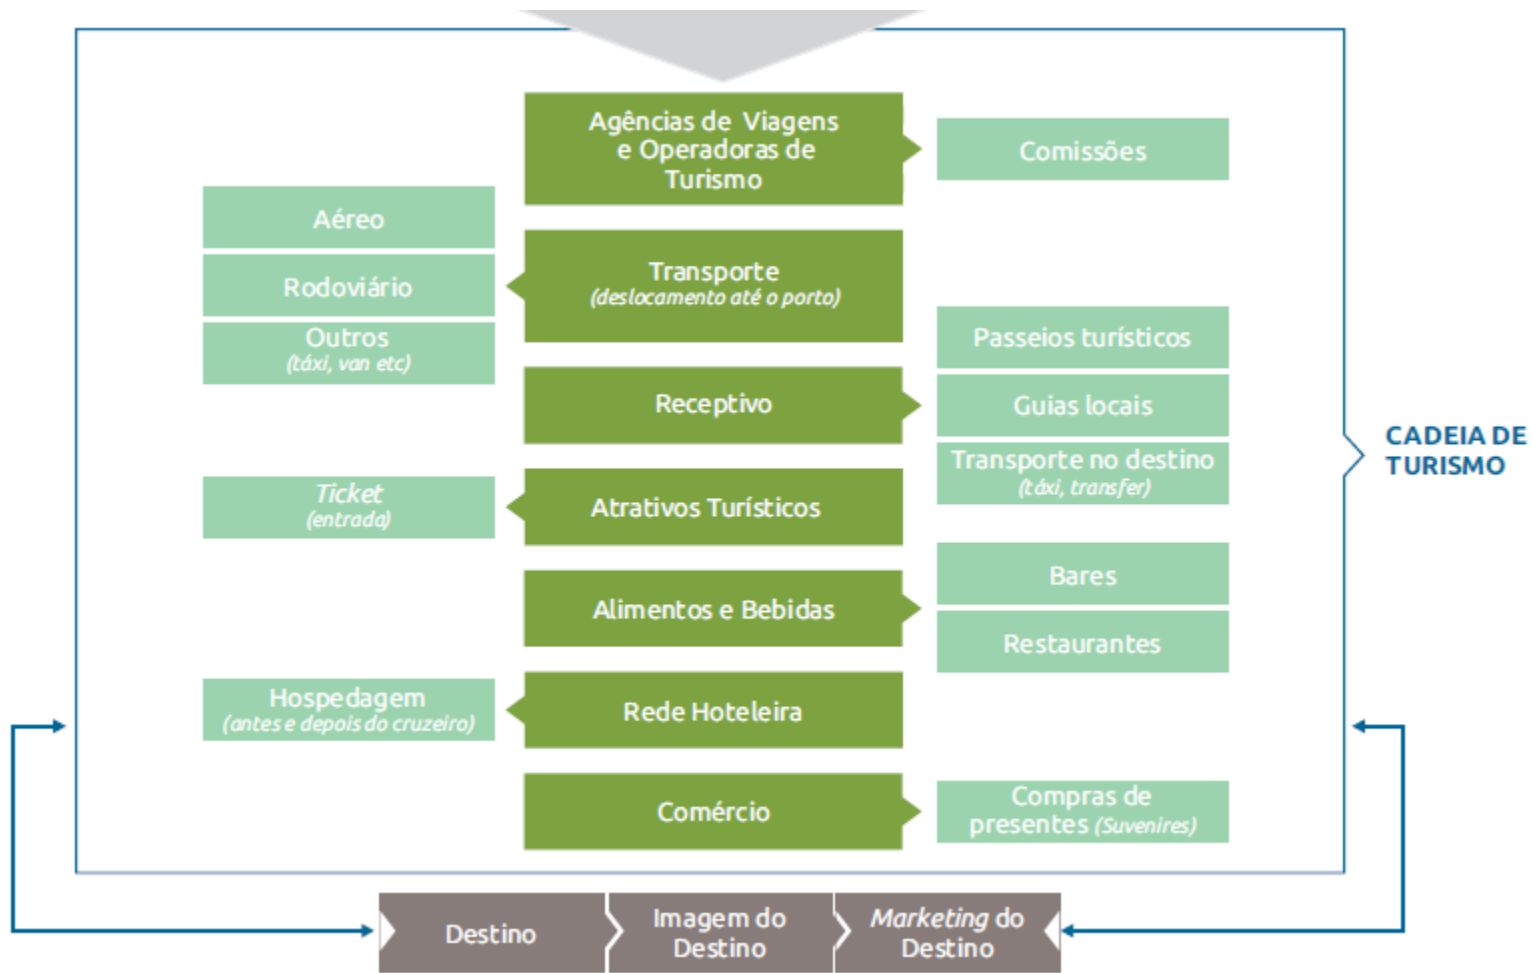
Agências de Viagens e Operadoras de Turismo

Comissões

Aéreo

Rodoviário

Outros
*(táxi, van etc)*

Transporte
*(deslocamento até o porto)*

Passeios turísticos

Receptivo

Guias locais

Transporte no destino
*(táxi, transfer)*

CADEIA DE TURISMO

*Ticket*
*(entrada)*

Atrativos Turísticos

Bares

Alimentos e Bebidas

Restaurantes

Hospedagem
*(antes e depois do cruzeiro)*

Rede Hoteleira

Comércio

Compras de presentes *(Suvenires)*

Destino

Imagem do Destino

*Marketing* do Destino